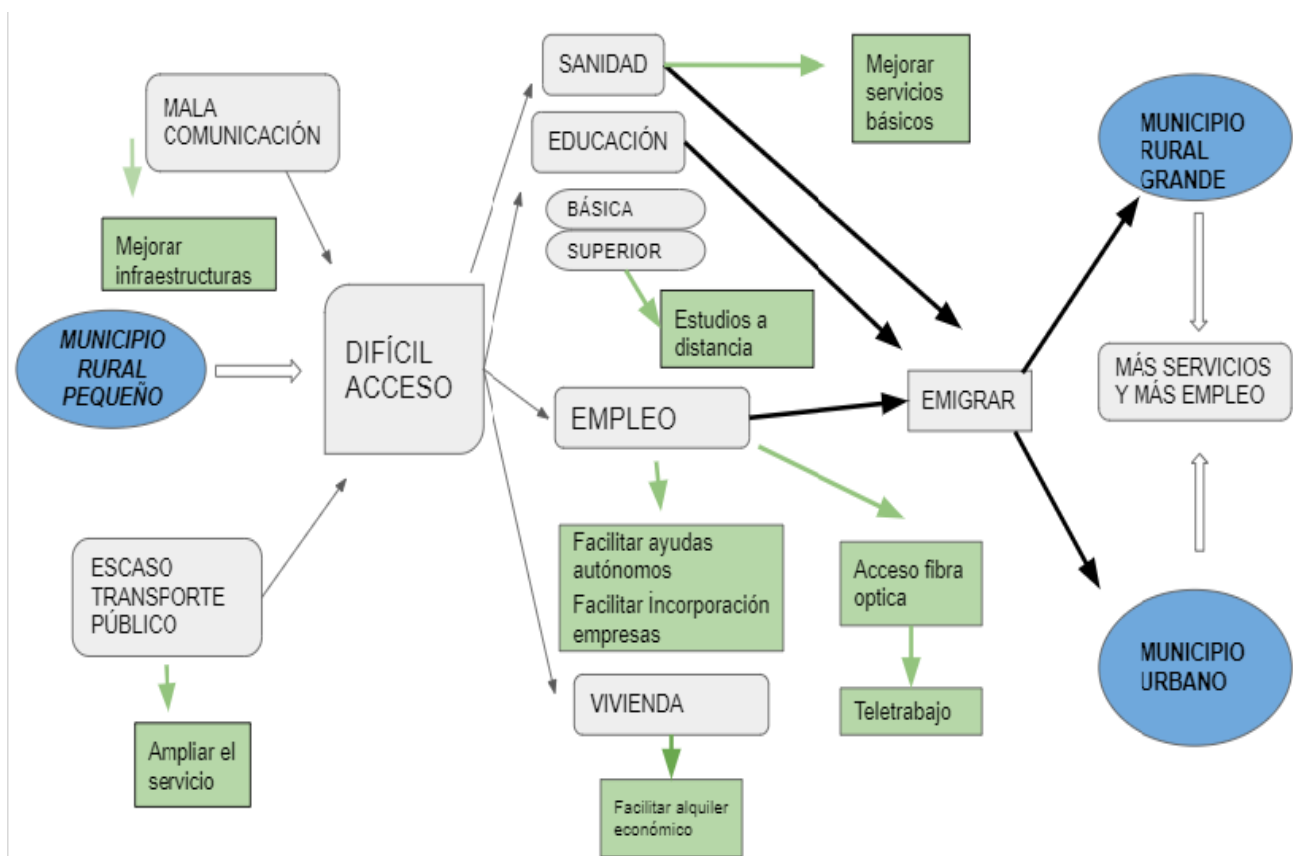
MALA COMUNICACIÓN

Mejorar infraestructuras

MUNICIPIO RURAL PEQUEÑO

DIFÍCIL ACCESO

ESCASO TRANSFORTE PÚBLICO

Ampliar el servicio

SANIDAD

Mejorar servicios básicos

EDUCACIÓN

BÁSICA

SUPERIOR

Estudios a distancia

EMPLEO

Facilitar ayudas autónomos
Facilitar Incorporación empresas

Acceso fibra optica

Teletrabajo

VIVIENDA

Facilitar alquiler económico

EMIGRAR

MUNICIPIO RURAL GRANDE

MÁS SERVICIOS Y MÁS EMPLEO

MUNICIPIO URBANO